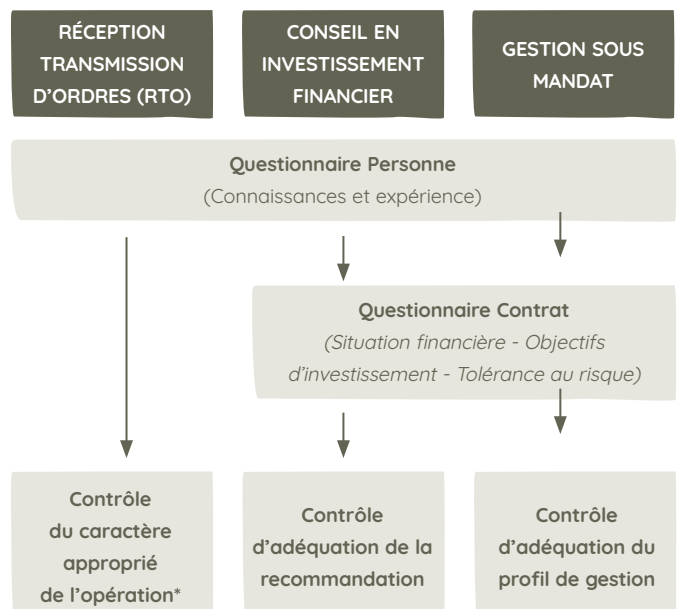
RÉCEPTION TRANSMISSION D'ORDRES (RTO)

CONSEIL EN INVESTISSEMENT FINANCIER

GESTION SOUS MANDAT

Questionnaire Personne
(Connaissances et expérience)

Questionnaire Contrat
(Situation financière - Objectifs d'investissement - Tolérance au risque)

Contrôle du caractère approprié de l'opération*

Contrôle d'adéquation de la recommandation

Contrôle d'adéquation du profil de gestion